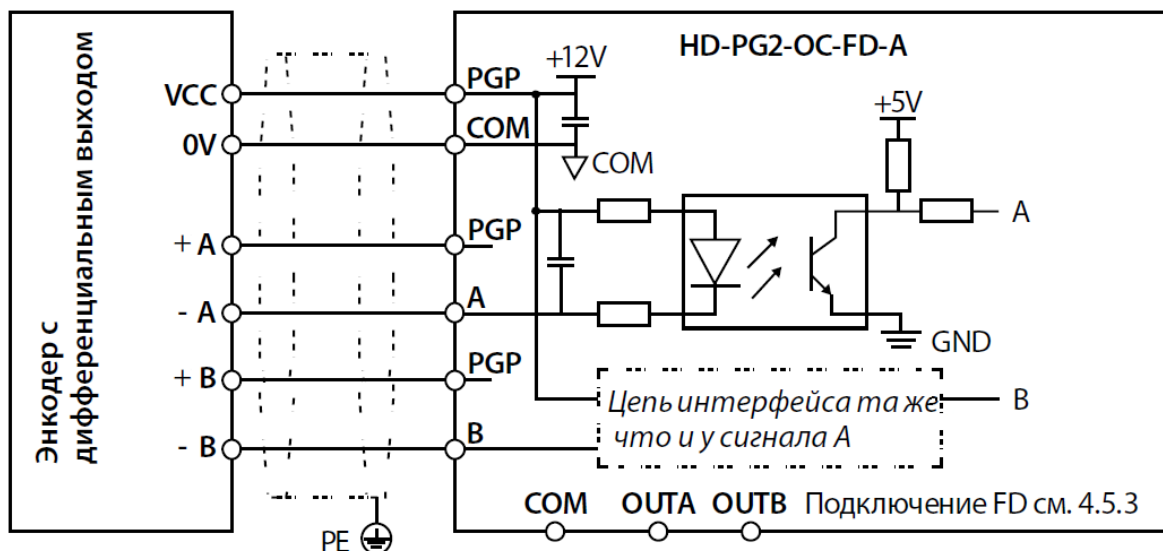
Энкодер с дифференциальным выходом

VCC
0V
+ A
- A
+ B
- B

PE

PGP
COM
PGP
A
PGP
B

+12V
COM
HD-PG2-OC-FD-A
+5V
A
GND
B

Цепь интерфейса та же что и у сигнала А

COM OUTA OUTB Подключение FD см. 4.5.3